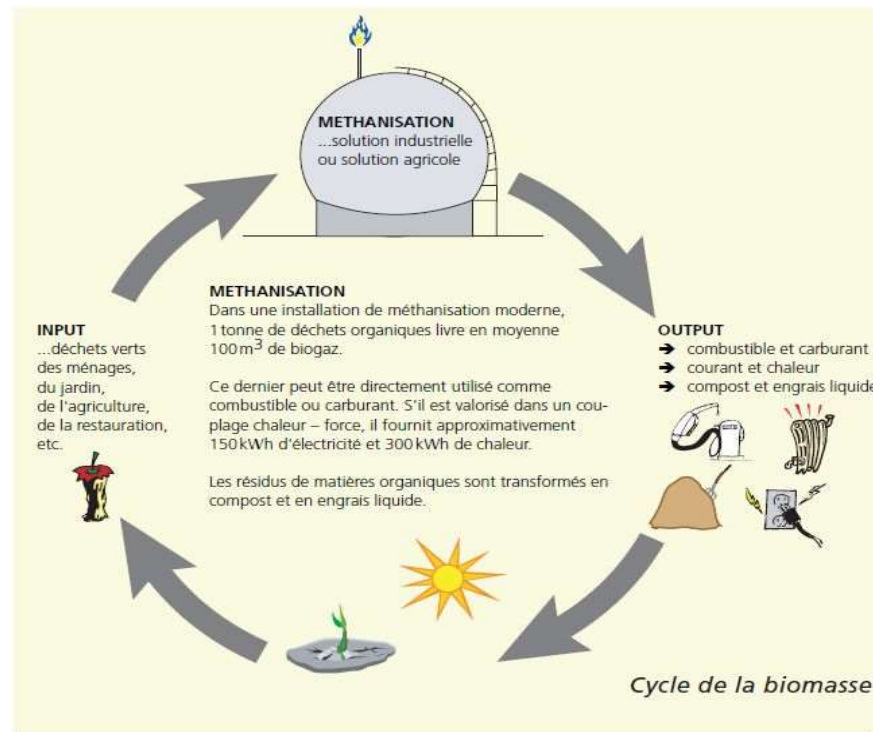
METHANISATION
...solution industrielle ou solution agricole

INPUT
...déchets verts des ménages, du jardin, de l'agriculture, de la restauration, etc.

METHANISATION
Dans une installation de méthanisation moderne, 1 tonne de déchets organiques livre en moyenne 100 m$^3$ de biogaz.

Ce dernier peut être directement utilisé comme combustible ou carburant. S'il est valorisé dans un couplage chaleur – force, il fournit approximativement 150 kWh d'électricité et 300 kWh de chaleur.

Les résidus de matières organiques sont transformés en compost et en engrais liquide.

OUTPUT
➔ combustible et carburant
➔ courant et chaleur
➔ compost et engrais liquide

Cycle de la biomasse